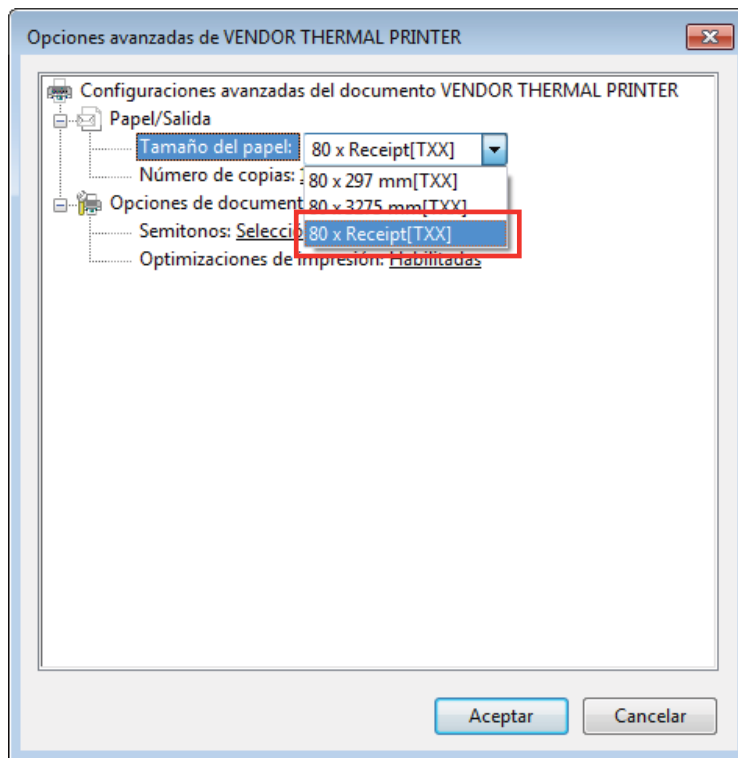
Opciones avanzadas de VENDOR THERMAL PRINTER

Configuraciones avanzadas del documento VENDOR THERMAL PRINTER

Papel/Salida

Tamaño del papel: 80 x Receipt[TXX]

80 x 297 mm[TXX]

80 x 3275 mm[TXX]

80 x Receipt[TXX]

Número de copias: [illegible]

Opciones de document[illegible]

Semitonos: Seleccio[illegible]

Optimizaciones de impresión: Habilitadas

Aceptar

Cancelar